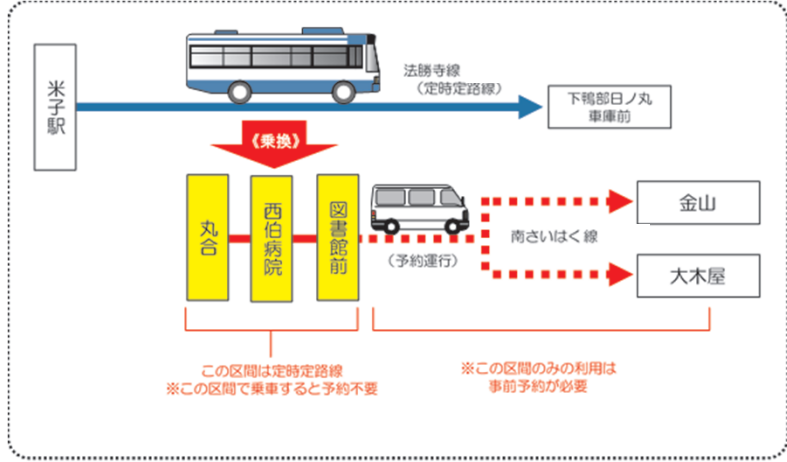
米子駅

法勝寺線
（定時定路線）

下鴨部日ノ丸
車庫前

《乗換》

丸合

西伯病院

図書館前

（予約運行）

南さいはく線

金山

大木屋

この区間は定時定路線
※この区間で乗車すると予約不要

※この区間のみの利用は
事前予約が必要